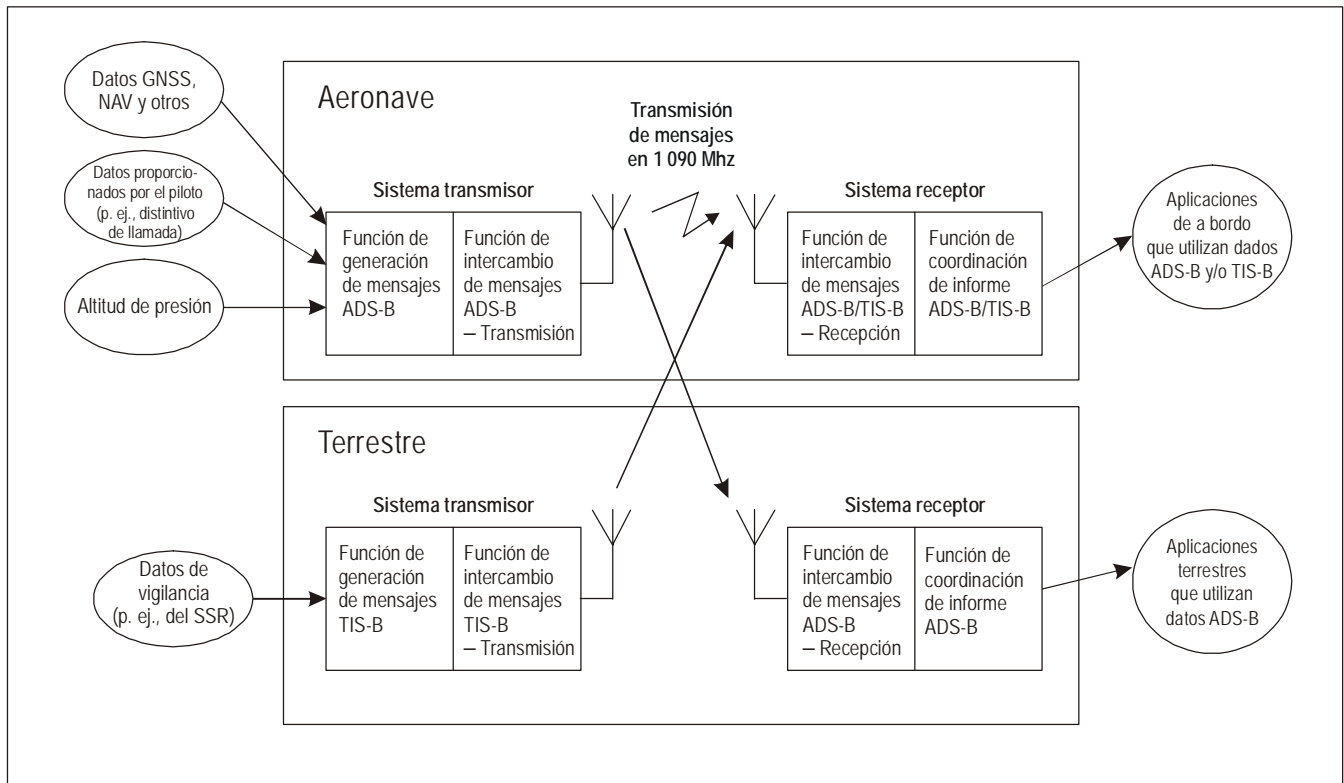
Datos GNSS, NAV y otros

Datos proporcionados por el piloto (p. ej., distintivo de llamada)

Altitud de presión

Aeronave

Transmisión de mensajes en 1 090 Mhz

Sistema transmisor

Función de generación de mensajes ADS-B

Función de intercambio de mensajes ADS-B – Transmisión

Sistema receptor

Función de intercambio de mensajes ADS-B/TIS-B – Recepción

Función de coordinación de informe ADS-B/TIS-B

Aplicaciones de a bordo que utilizan dados ADS-B y/o TIS-B

Terrestre

Sistema transmisor

Datos de vigilancia (p. ej., del SSR)

Función de generación de mensajes TIS-B

Función de intercambio de mensajes TIS-B – Transmisión

Sistema receptor

Función de intercambio de mensajes ADS-B – Recepción

Función de coordinación de informe ADS-B

Aplicaciones terrestres que utilizan datos ADS-B